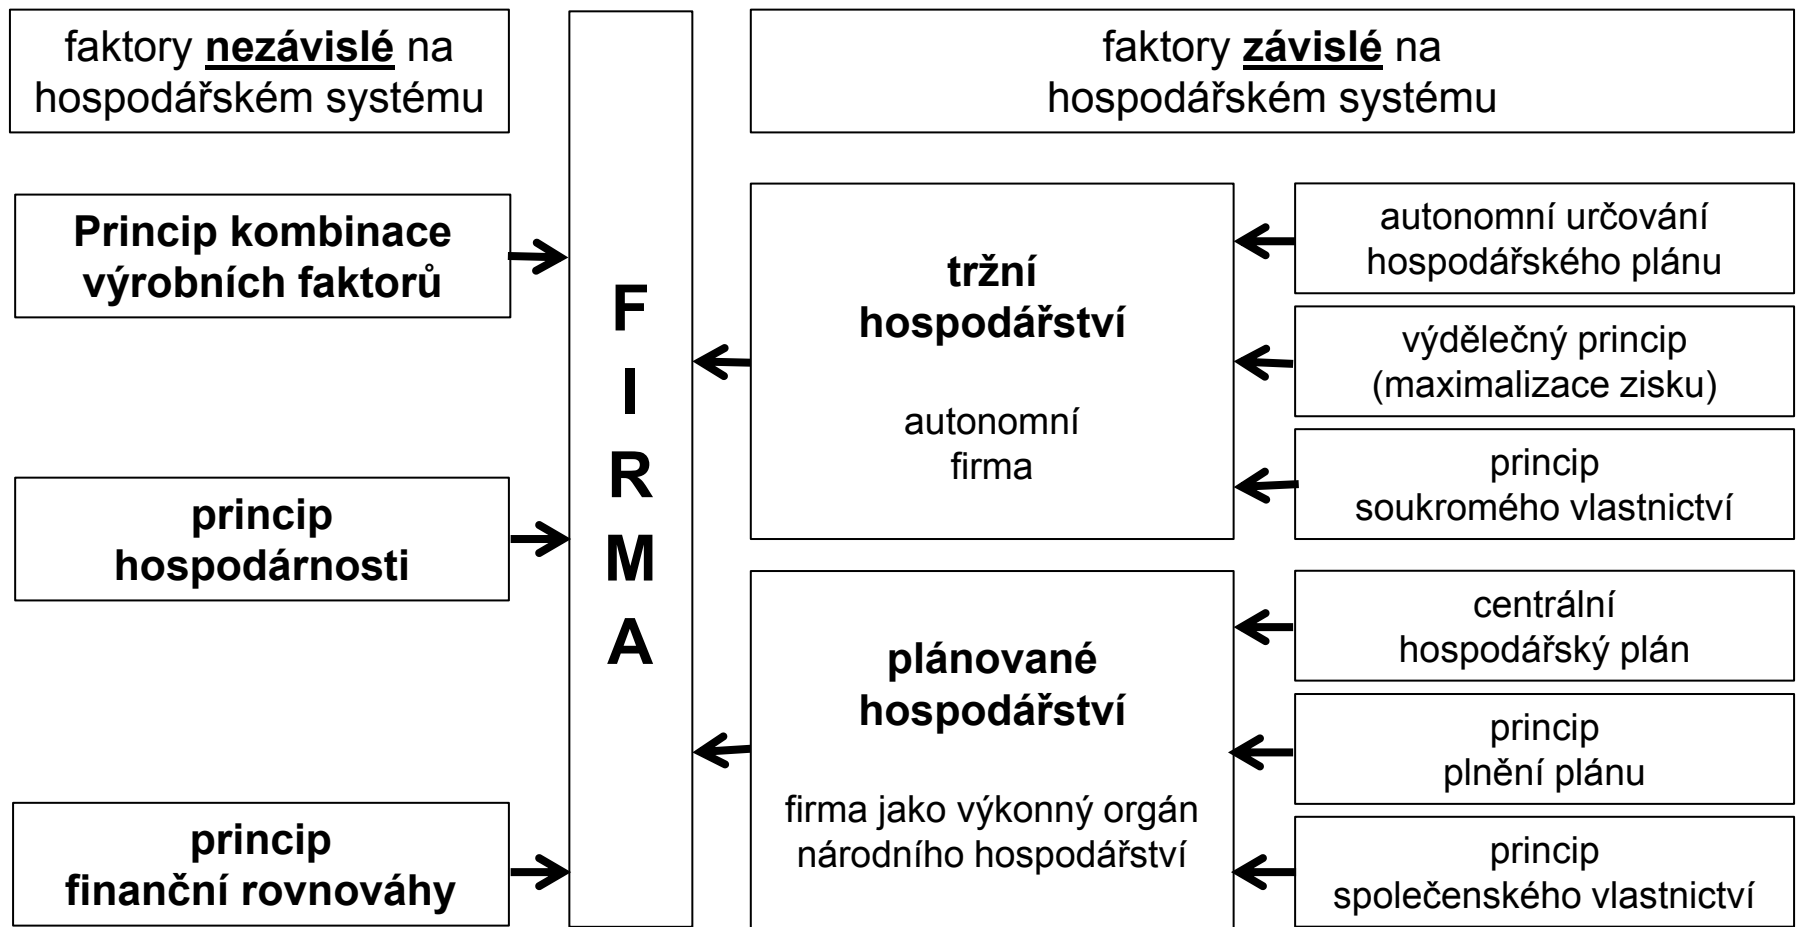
faktory **nezávislé** na hospodářském systému

faktory **závislé** na hospodářském systému

**Princip kombinace výrobních faktorů**

**princip hospodárnosti**

**princip finanční rovnováhy**

**F I R M A**

**tržní hospodářství**

autonomní firma

autonomní určování hospodářského plánu

výdělečný princip (maximalizace zisku)

princip soukromého vlastnictví

**plánované hospodářství**

firma jako výkonný orgán národního hospodářství

centrální hospodářský plán

princip plnění plánu

princip společenského vlastnictví